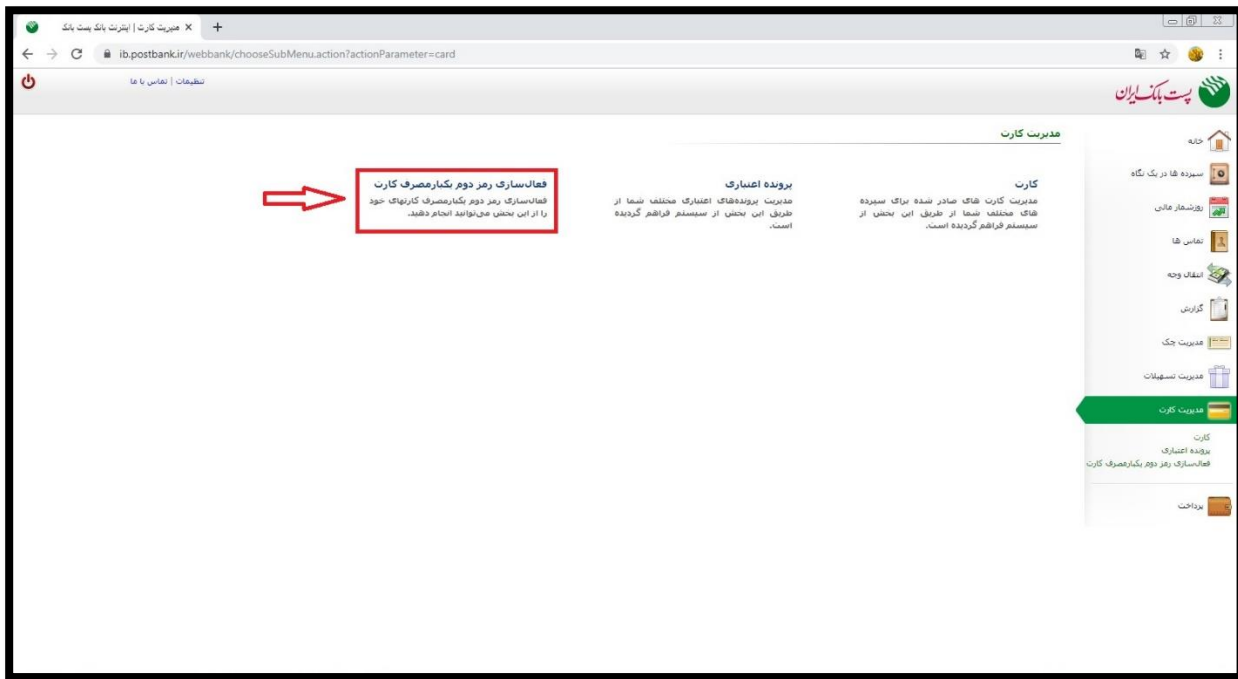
مدیریت کارت | اینترنت بانک پست بانک
ib.postbank.ir/webbank/chooseSubMenu.action?actionParameter=card

تنظیمات | تماس با ما

پست بانک ایران

مدیریت کارت

کارت
مدیریت کارت های صادر شده برای سپرده های مختلف شما از طریق این بخش از سیستم فراهم گردیده است.

پرونده اعتباری
مدیریت پرونده‌های اعتباری مختلف شما از طریق این بخش از سیستم فراهم گردیده است.

فعال‌سازی رمز دوم یکبارمصرف کارت
فعال‌سازی رمز دوم یکبارمصرف کارتهای خود را از این بخش می‌توانید انجام دهید.

خانه
سپرده ها در یک نگاه
روزشمار مالی
تماس ها
انتقال وجه
گزارش
مدیریت چک
مدیریت تسهیلات
مدیریت کارت
کارت
پرونده اعتباری
فعال‌سازی رمز دوم یکبارمصرف کارت
پرداخت